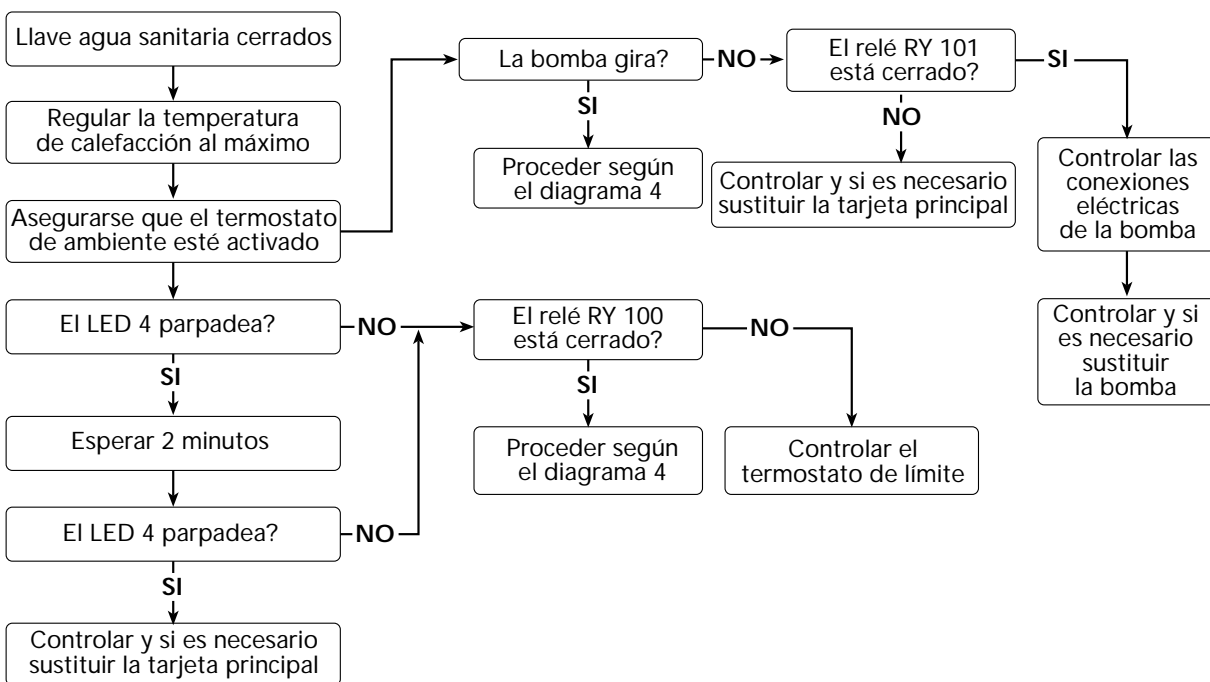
Llave agua sanitaria cerrados

Regular la temperatura de calefacción al máximo

Asegurarse que el termostato de ambiente esté activado

La bomba gira?

NO

El relé RY 101 está cerrado?

SI

SI

Proceder según el diagrama 4

NO

Controlar y si es necesario sustituir la tarjeta principal

Controlar las conexiones eléctricas de la bomba

Controlar y si es necesario sustituir la bomba

El LED 4 parpadea?

NO

El relé RY 100 está cerrado?

NO

SI

SI

Esperar 2 minutos

Proceder según el diagrama 4

Controlar el termostato de límite

El LED 4 parpadea?

NO

SI

Controlar y si es necesario sustituir la tarjeta principal